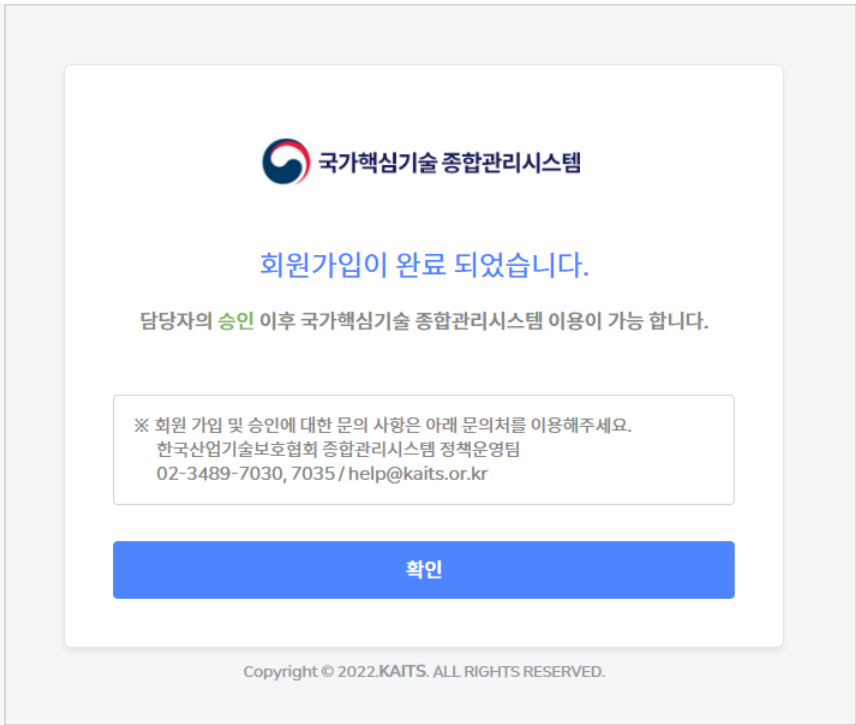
국가핵심기술 종합관리시스템

회원가입이 완료 되었습니다.

담당자의 승인 이후 국가핵심기술 종합관리시스템 이용이 가능 합니다.

※ 회원 가입 및 승인에 대한 문의 사항은 아래 문의처를 이용해주세요.
한국산업기술보호협회 종합관리시스템 정책운영팀
02-3489-7030, 7035 / help@kaits.or.kr

확인

Copyright © 2022.KAITS. ALL RIGHTS RESERVED.